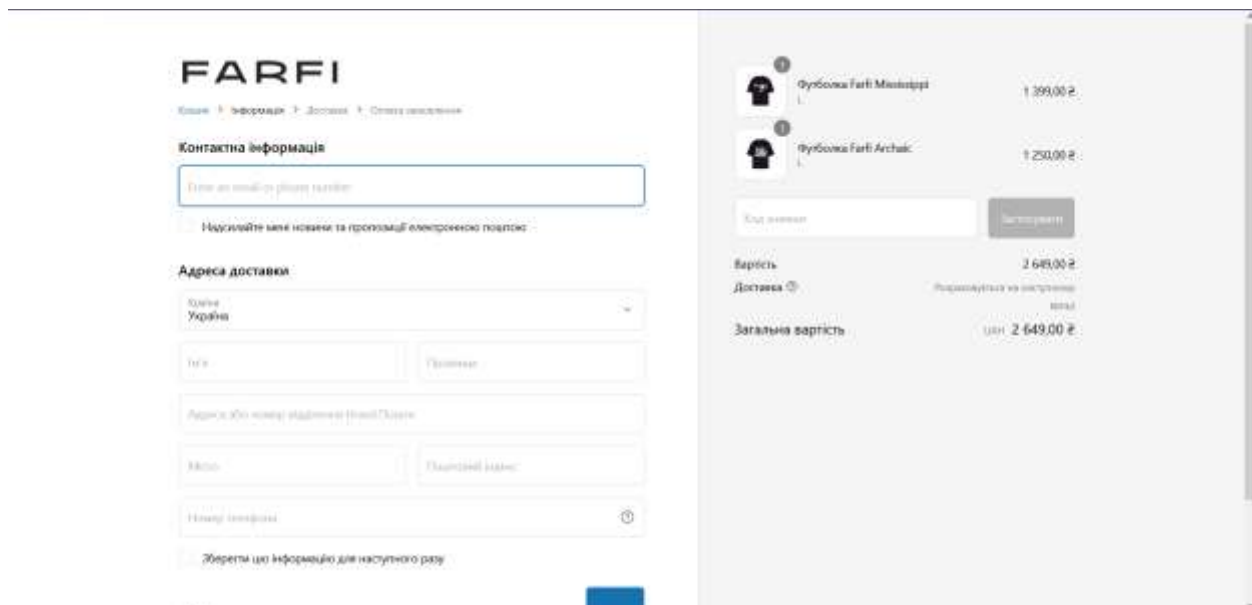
FARFI

Кошик > Інформація > Доставка > Оплата замовлення

Контактна інформація

Enter an email or phone number

Надсилайте мені новини та пропозиції електронною поштою

Адреса доставки

Країна
Україна

Ім'я

Прізвище

Адреса або номер відділення Нової Пошти

Місто

Поштовий індекс

Номер телефону

Зберегти цю інформацію для наступного разу

1

Футболка Farfi Mississippi
L

1 399,00 ₴

1

Футболка Farfi Archaic
L

1 250,00 ₴

Код знижки

Застосувати

Вартість

2 649,00 ₴

Доставка

Розраховується на наступному кроці

Загальна вартість

UAH 2 649,00 ₴